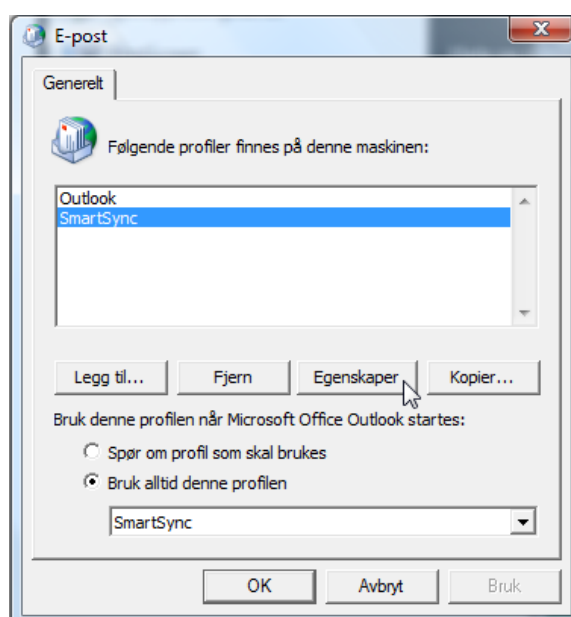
E-post

Generelt

Følgende profiler finnes på denne maskinen:

Outlook
SmartSync

Legg til... Fjern Egenskaper Kopier...

Bruk denne profilen når Microsoft Office Outlook startes:

Spør om profil som skal brukes

Bruk alltid denne profilen

SmartSync

OK Avbryt Bruk